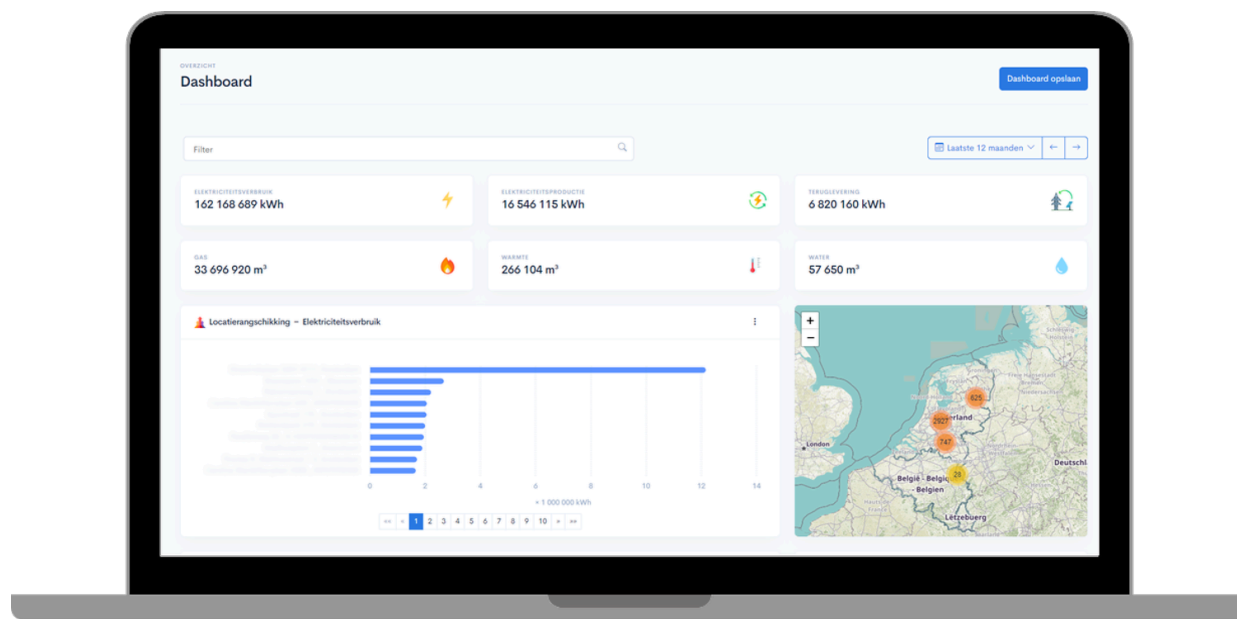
OVERZICHT

Dashboard

Dashboard opslaan

Filter

Laatste 12 maanden ← →

ELEKTRICITEITSVERBRUIK
162 168 689 kWh

ELEKTRICITEITSPRODUCTIE
16 546 115 kWh

TERUGLEVERING
6 820 160 kWh

GAS
33 696 920 m³

WARMTE
266 104 m³

WATER
57 650 m³

Locatierangschikking – Elektriciteitsverbruik

0 2 4 6 8 10 12 14

× 1 000 000 kWh

« ‹ 1 2 3 4 5 6 7 8 9 10 › »

+
−

London

825
2927
747
28

Nederland

België - Belgique - Belgien

Lëtzebuerg

Deutschland